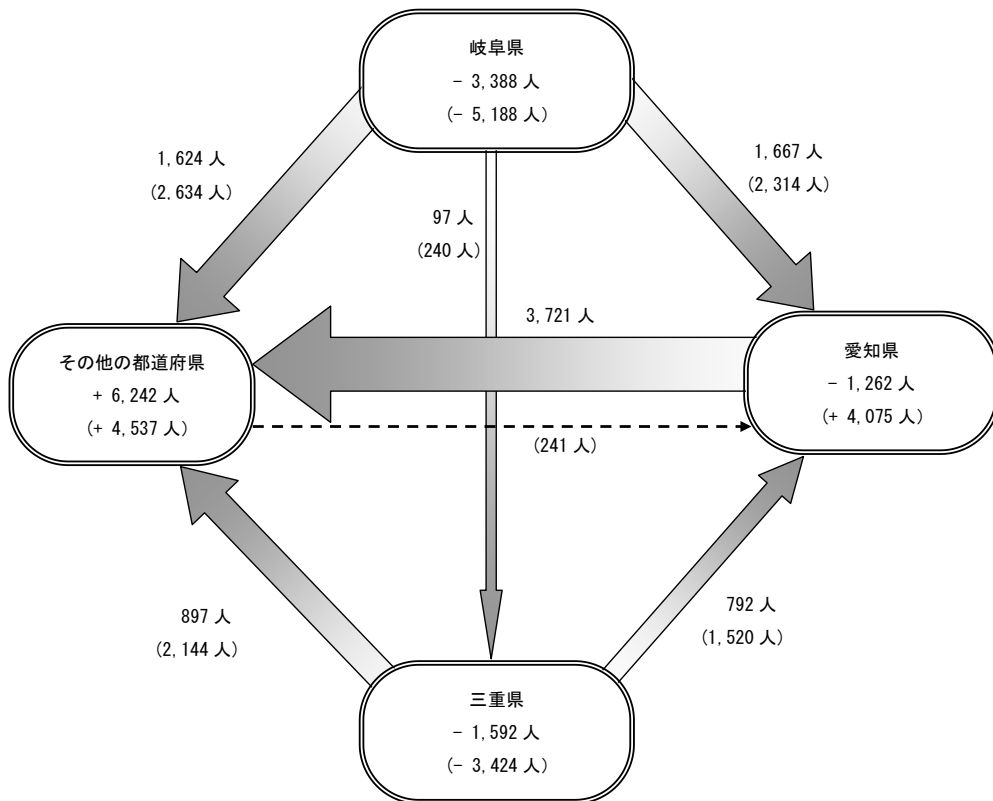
岐阜県
－ 3,388 人
(－ 5,188 人)

1,624 人
(2,634 人)

97 人
(240 人)

1,667 人
(2,314 人)

3,721 人

その他の都道府県
＋ 6,242 人
(＋ 4,537 人)

愛知県
－ 1,262 人
(＋ 4,075 人)

(241 人)

897 人
(2,144 人)

792 人
(1,520 人)

三重県
－ 1,592 人
(－ 3,424 人)